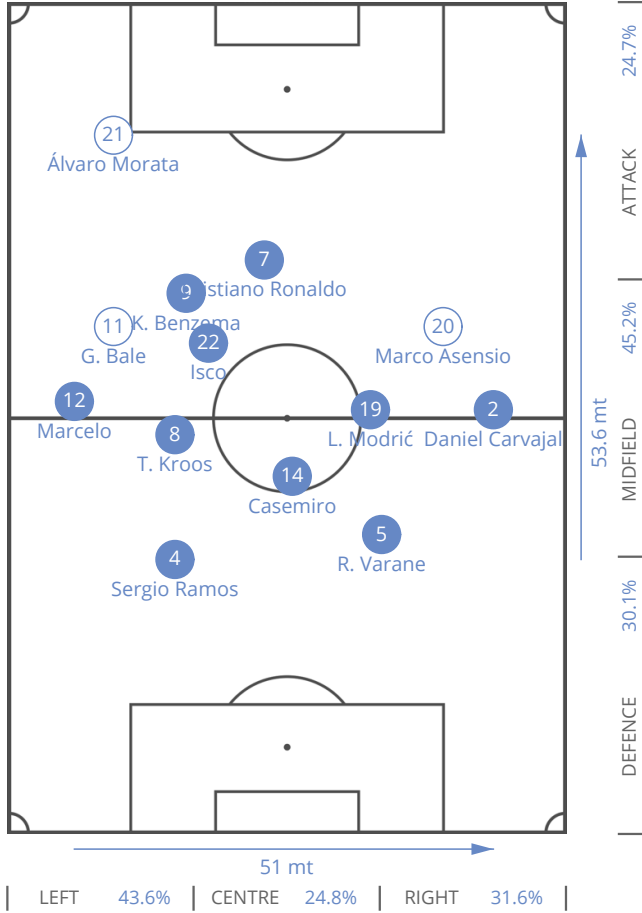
21
Álvaro Morata

7
9 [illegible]stiano Ronaldo

11 K. Benzema
G. Bale

22
Isco

20
Marco Asensio

12
Marcelo

8
T. Kroos

19
L. Modrić

2
Daniel Carvajal

14
Casemiro

5
R. Varane

4
Sergio Ramos

24.7%
ATTACK
45.2%
MIDFIELD
30.1%
DEFENCE

53.6 mt

51 mt

LEFT 43.6% | CENTRE 24.8% | RIGHT 31.6%